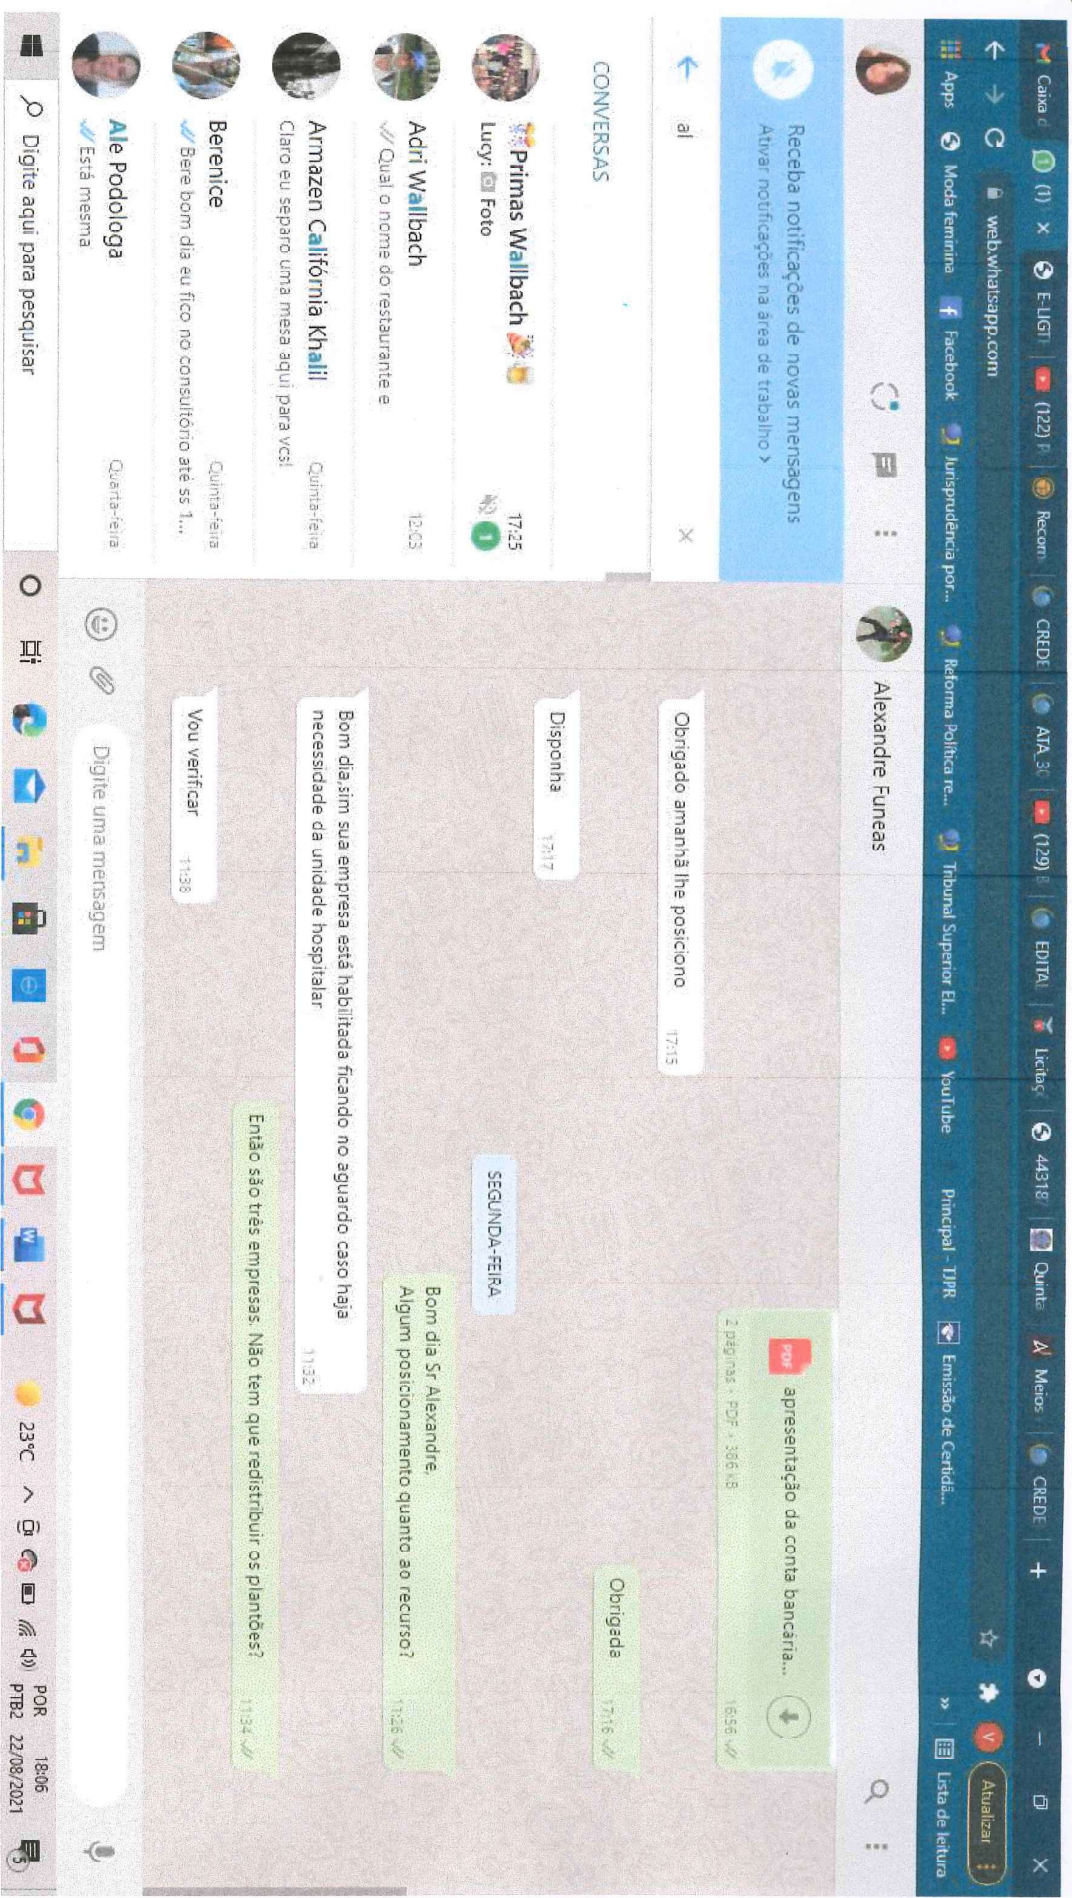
Caixa d | (1) | E-LIGT | (122) | Recom | CREDE | ATA_30 | (129) | EDITAL | Licitaç | 4318 | Quinta | Meios | CREDE | +

web.whatsapp.com

Atualizar

Apps | Moda feminina | Facebook | Jurisprudência por... | Reforma Política re... | Tribunal Superior El... | YouTube | Principal - TJPR | Emissão de Certidã... | » | Lista de leitura

Receba notificações de novas mensagens
Ativar notificações na área de trabalho >

al

CONVERSAS

Primas Wallbach
Lucy: Foto
17:25
1

Adri Wallbach
Qual o nome do restaurante e
12:05

Armazen Califórnia Khalil
Claro eu separo uma mesa aqui para vcs!
Quinta-feira

Berenice
Bere bom dia eu fico no consultório até as 1...
Quinta-feira

Ale Podologa
Está mesma
Quarta-feira

Alexandre Funeas

PDF apresentação da conta bancária...
2 páginas • PDF • 386 kB
16:56

Obrigado amanhã lhe posiciono 17:15

Obrigada 17:16

Disponha 17:17

SEGUNDA-FEIRA

Bom dia Sr Alexandre,
Algum posicionamento quanto ao recurso? 11:26

Bom dia,sim sua empresa está habilitada ficando no aguardo caso haja necessidade da unidade hospitalar 11:32

Então são três empresas. Não tem que redistribuir os plantões? 11:34

Vou verificar 11:38

Digite uma mensagem

Digite aqui para pesquisar

23°C POR PTB2 18:06 22/08/2021